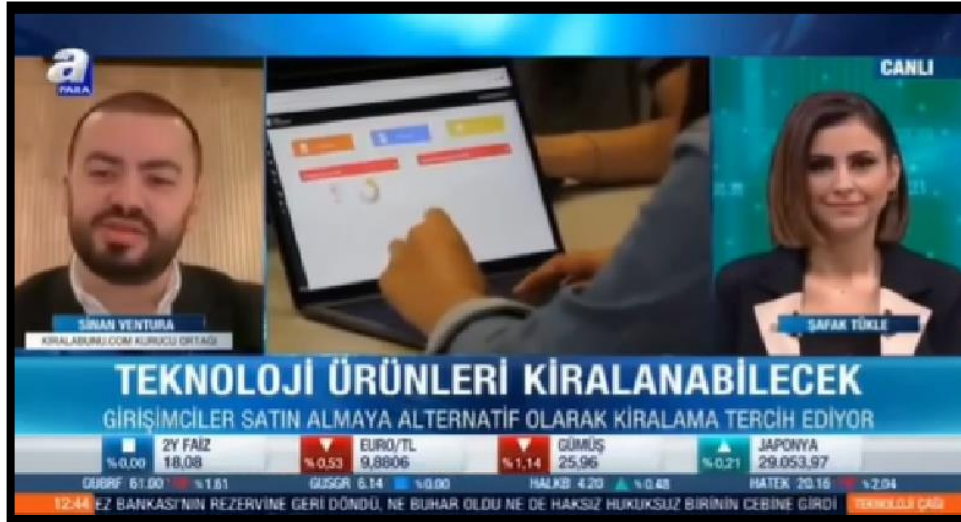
a PARA

CANLI

SİNAN VENTURA
KIRALABUNU.COM KURUCU ORTAĞI

ŞAFAK TÜKLE

TEKNOLOJİ ÜRÜNLERİ KİRALANABİLECEK
GİRİŞİMCİLER SATIN ALMAYA ALTERNATİF OLARAK KİRALAMA TERCİH EDİYOR

2Y FAİZ %0,00 18,08
EURO/TL %0,53 9,8806
GÜMÜŞ %1,14 25,96
JAPONYA %0,21 29.053,97

GUBRF 61.00 %1.61 GUSGR 6.14 %0.00 HALKB 4.20 %0.48 HATEK 20.16 %2.04

12:44 EZ BANKASI'NIN REZERVİNE GERİ DÖNDÜ, NE BUHAR OLDU NE DE HAKSIZ HUKUKSUZ BİRİNİN CEBİNE GİRDİ TEKNOLOJİ ÇAĞI